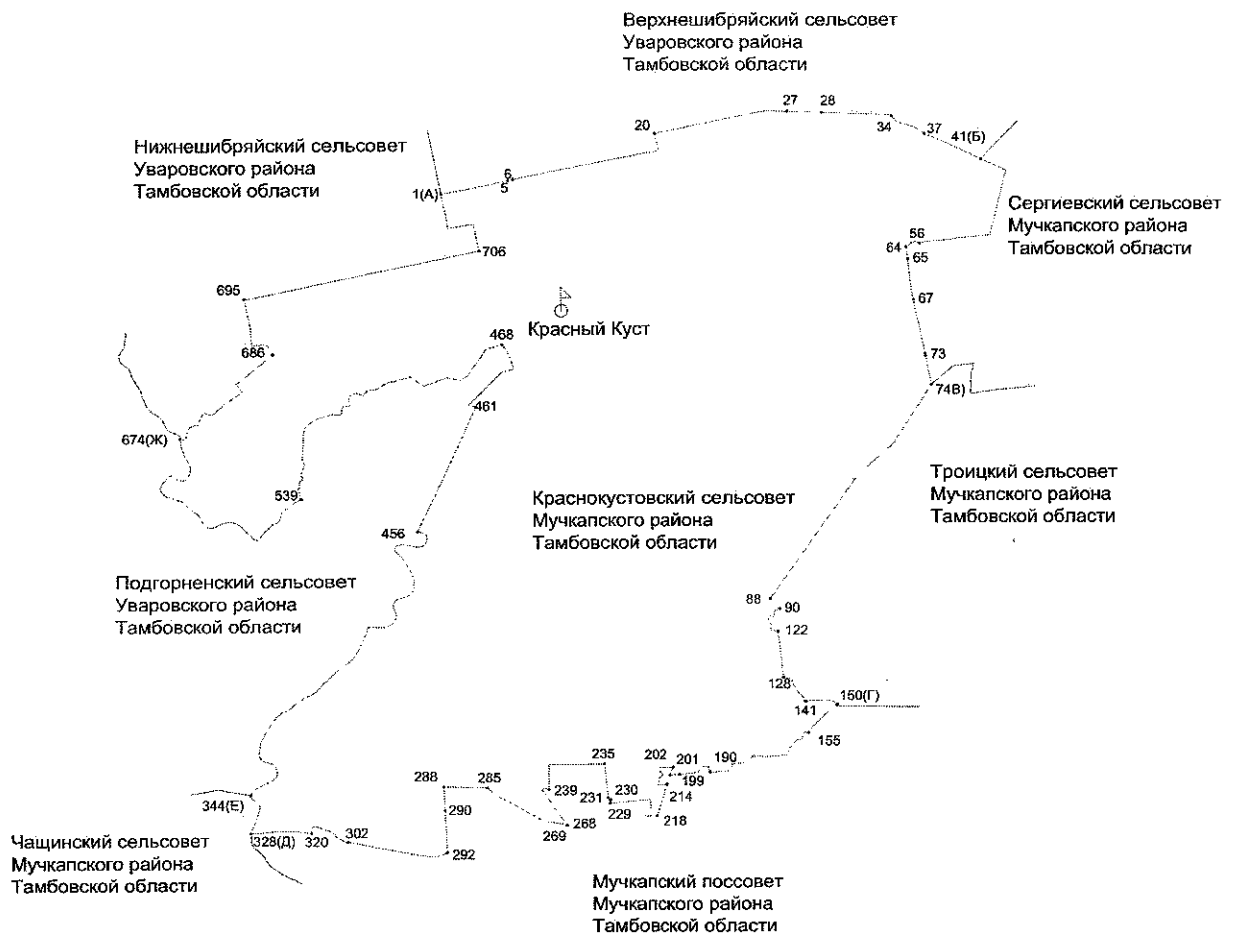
Верхнешибряйский сельсовет
Уваровского района
Тамбовской области

Нижнешибряйский сельсовет
Уваровского района
Тамбовской области

20
27
28
34
37
41(Б)
6
5
1(А)

Сергиевский сельсовет
Мучкапского района
Тамбовской области

56
64
65
706
695
67
Красный Куст
468
686
73
74В)
461
674(Ж)

Троицкий сельсовет
Мучкапского района
Тамбовской области

539

Краснокустовский сельсовет
Мучкапского района
Тамбовской области

456

Подгорненский сельсовет
Уваровского района
Тамбовской области

88
90
122
128
150(Г)
141
155
235
202
201
190
288
285
199
239
231
230
214
344(Е)
290
229
218
268
269

Чащинский сельсовет
Мучкапского района
Тамбовской области

328(Д)
320
302
292

Мучкапский поссовет
Мучкапского района
Тамбовской области